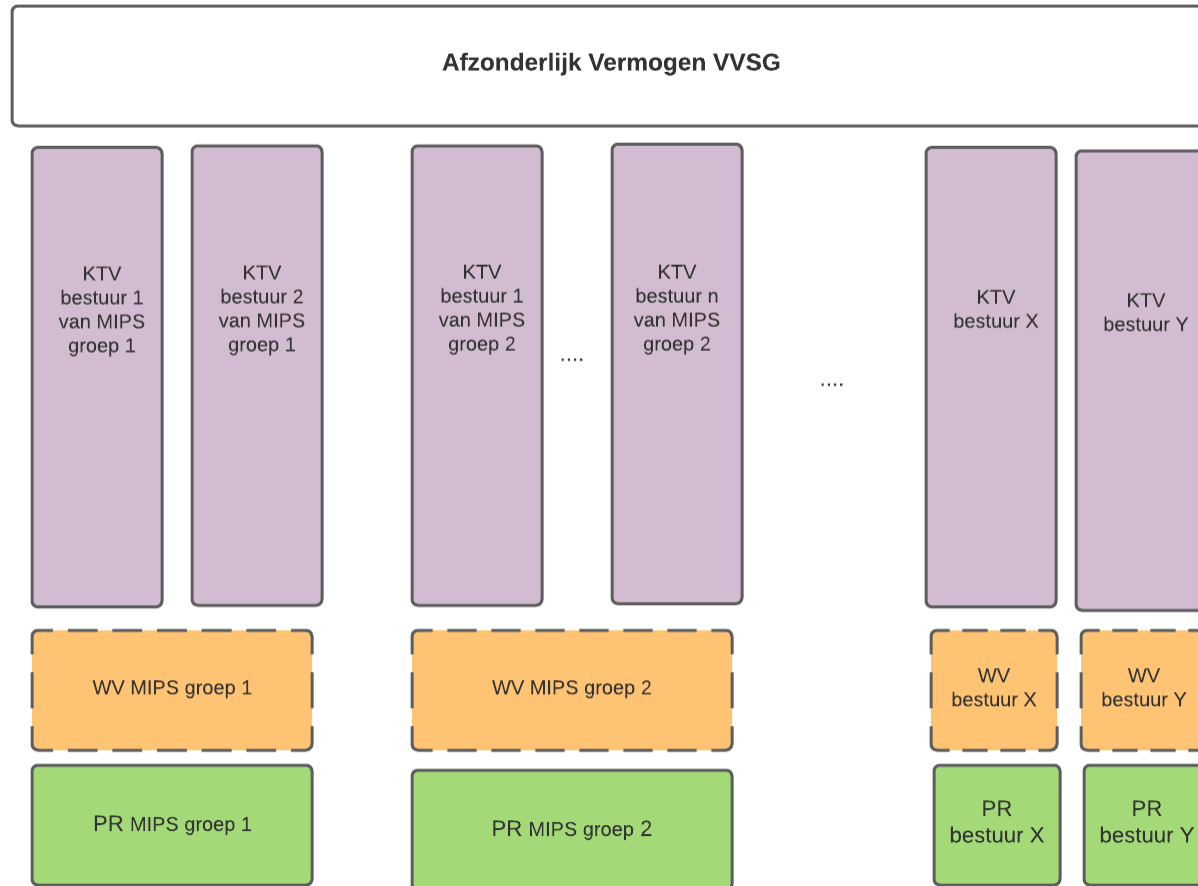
Afzonderlijk Vermogen VVSG

KTV bestuur 1 van MIPS groep 1

KTV bestuur 2 van MIPS groep 1

KTV bestuur 1 van MIPS groep 2

....

KTV bestuur n van MIPS groep 2

....

KTV bestuur X

KTV bestuur Y

WV MIPS groep 1

WV MIPS groep 2

WV bestuur X

WV bestuur Y

PR MIPS groep 1

PR MIPS groep 2

PR bestuur X

PR bestuur Y